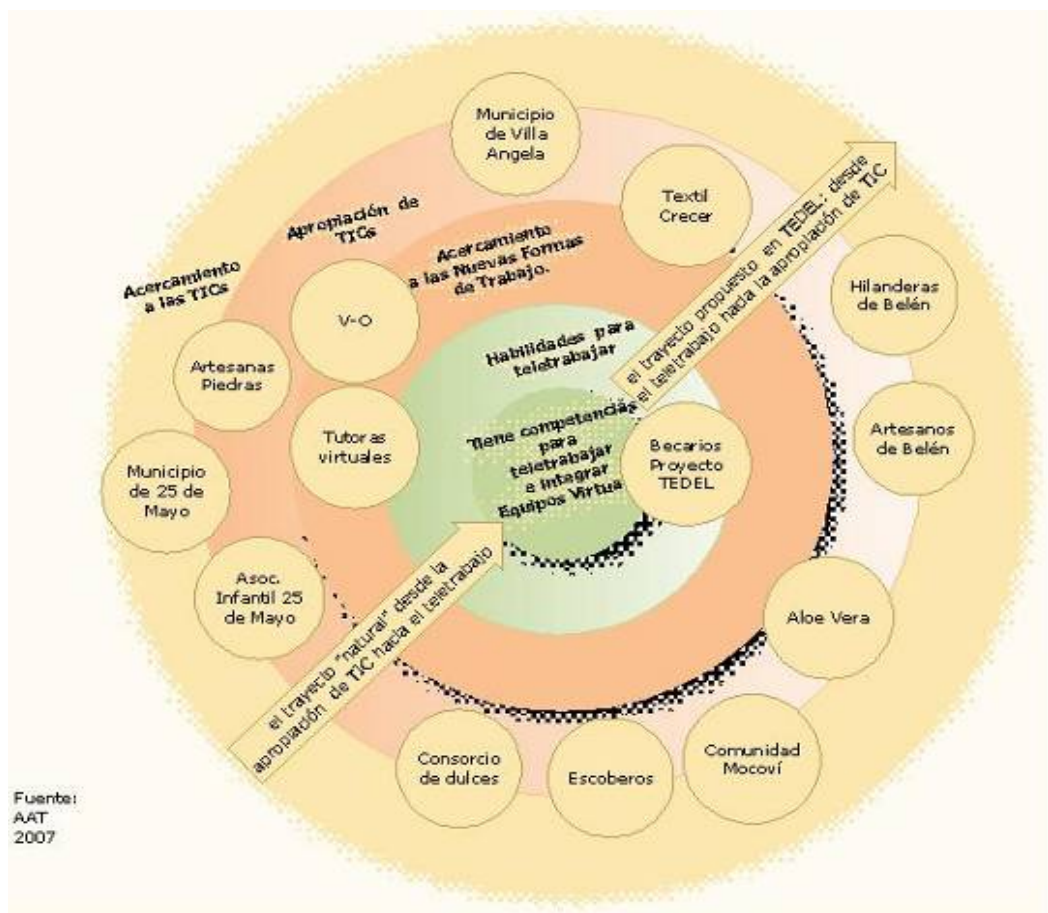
Municipio de Villa Angela

Textil Crecer

Apropiación de TICs

Acercamiento a las TICs

Acercamiento a las Nuevas Formas de Trabajo.

el trayecto propuesto en TEDEL: desde el teletrabajo hacia la apropiación de TIC

Hilanderas de Belén

V-O

Habilidades para teletrabajar

Artesanas Piedras

Tiene competencias para teletrabajar e integrar Equipos Virtua

Tutoras virtuales

Becarios Proyecto TEDEL

Artesanos de Belén

Municipio de 25 de Mayo

Asoc. Infantil 25 de Mayo

el trayecto "natural" desde la apropiación de TIC hacia el teletrabajo

Aloe Vera

Consorcio de dulces

Escoberos

Comunidad Mocoví

Fuente: AAT 2007